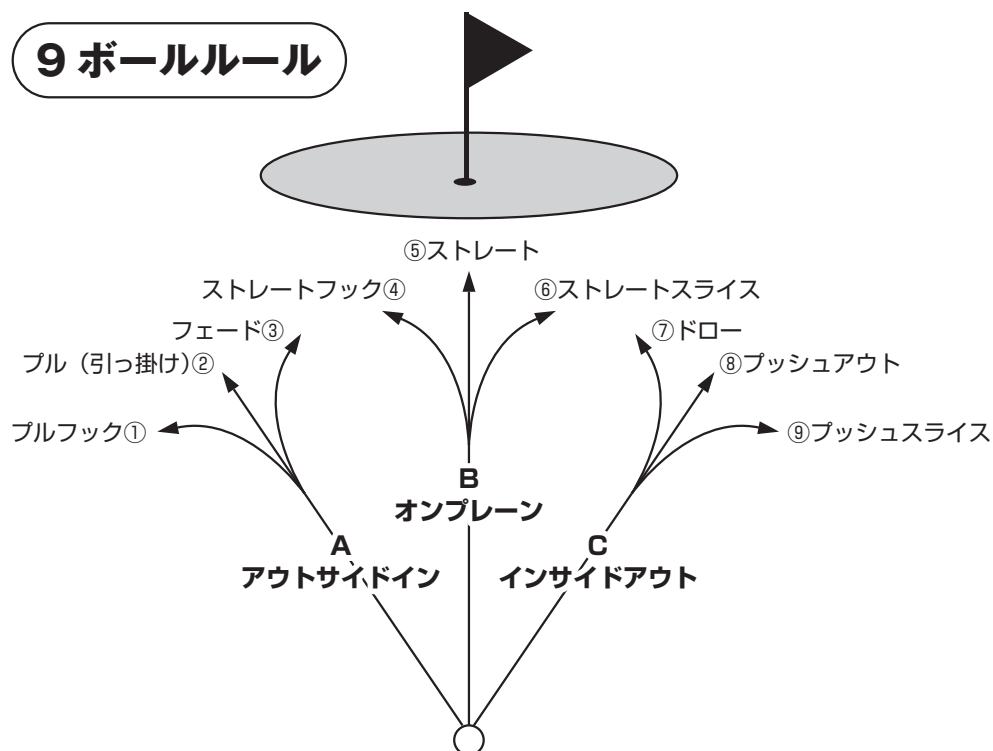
9 ボールルール

⑤ストレート

ストレートフック④

⑥ストレートスライス

フェード③

⑦ドロー

プル（引っ掛け）②

⑧プッシュアウト

プルフック①

⑨プッシュスライス

B
オンプレーン

A
アウトサイドイン

C
インサイドアウト